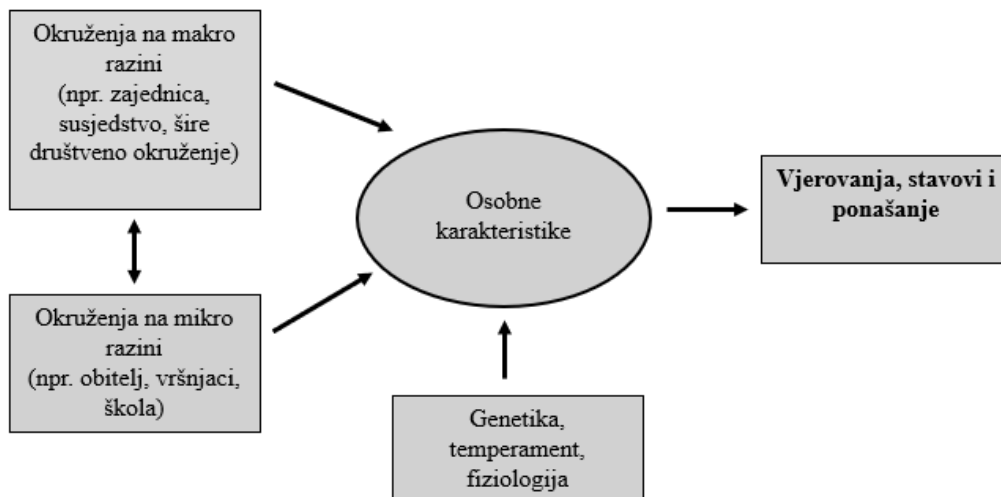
Okruženja na makro razini (npr. zajednica, susjedstvo, šire društveno okruženje)

Okruženja na mikro razini (npr. obitelj, vršnjaci, škola)

Osobne karakteristike

Genetika, temperament, fiziologija

**Vjerovanja, stavovi i ponašanje**